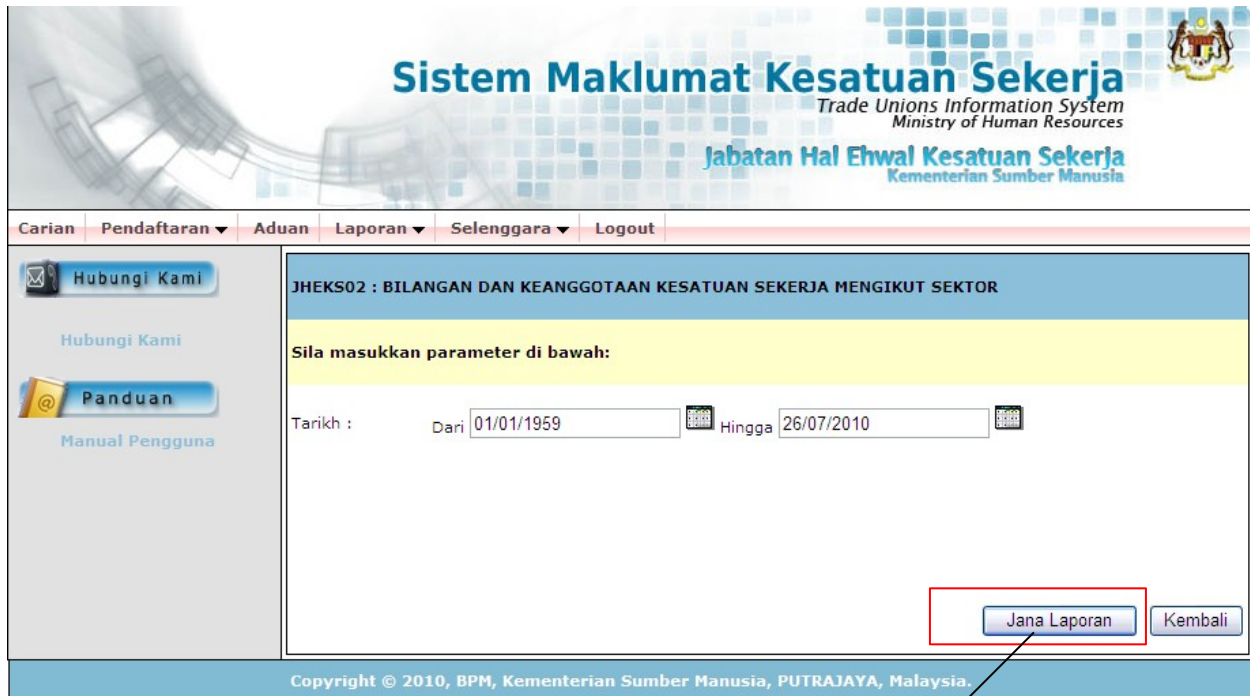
Sistem Maklumat Kesatuan Sekerja
Trade Unions Information System
Ministry of Human Resources

Jabatan Hal Ehwal Kesatuan Sekerja
Kementerian Sumber Manusia

Carian | Pendaftaran ▾ | Aduan | Laporan ▾ | Selenggara ▾ | Logout

Hubungi Kami

Hubungi Kami

Panduan

Manual Pengguna

JHEKS02 : BILANGAN DAN KEANGGOTAAN KESATUAN SEKERJA MENGIKUT SEKTOR

Sila masukkan parameter di bawah:

Tarikh : Dari 01/01/1959 Hingga 26/07/2010

Jana Laporan | Kembali

Copyright © 2010, BPM, Kementerian Sumber Manusia, PUTRAJAYA, Malaysia.